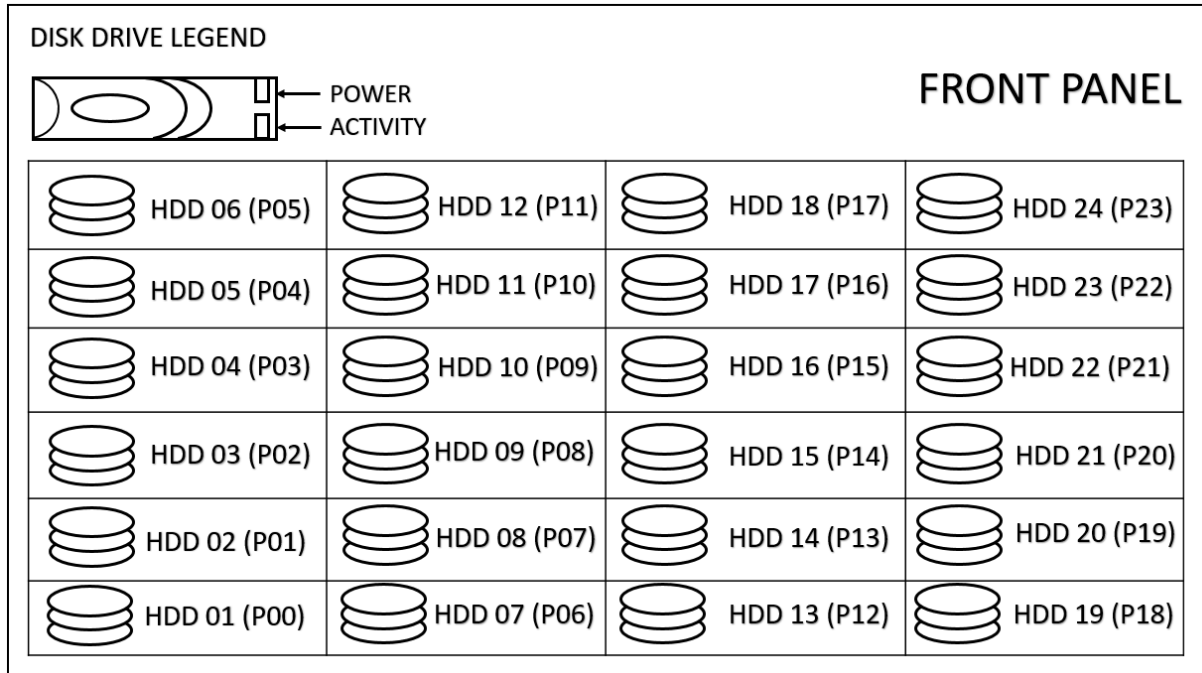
DISK DRIVE LEGEND

POWER
ACTIVITY

FRONT PANEL

| HDD 06 (P05) | HDD 12 (P11) | HDD 18 (P17) | HDD 24 (P23) |
|---|---|---|---|
| HDD 05 (P04) | HDD 11 (P10) | HDD 17 (P16) | HDD 23 (P22) |
| HDD 04 (P03) | HDD 10 (P09) | HDD 16 (P15) | HDD 22 (P21) |
| HDD 03 (P02) | HDD 09 (P08) | HDD 15 (P14) | HDD 21 (P20) |
| HDD 02 (P01) | HDD 08 (P07) | HDD 14 (P13) | HDD 20 (P19) |
| HDD 01 (P00) | HDD 07 (P06) | HDD 13 (P12) | HDD 19 (P18) |